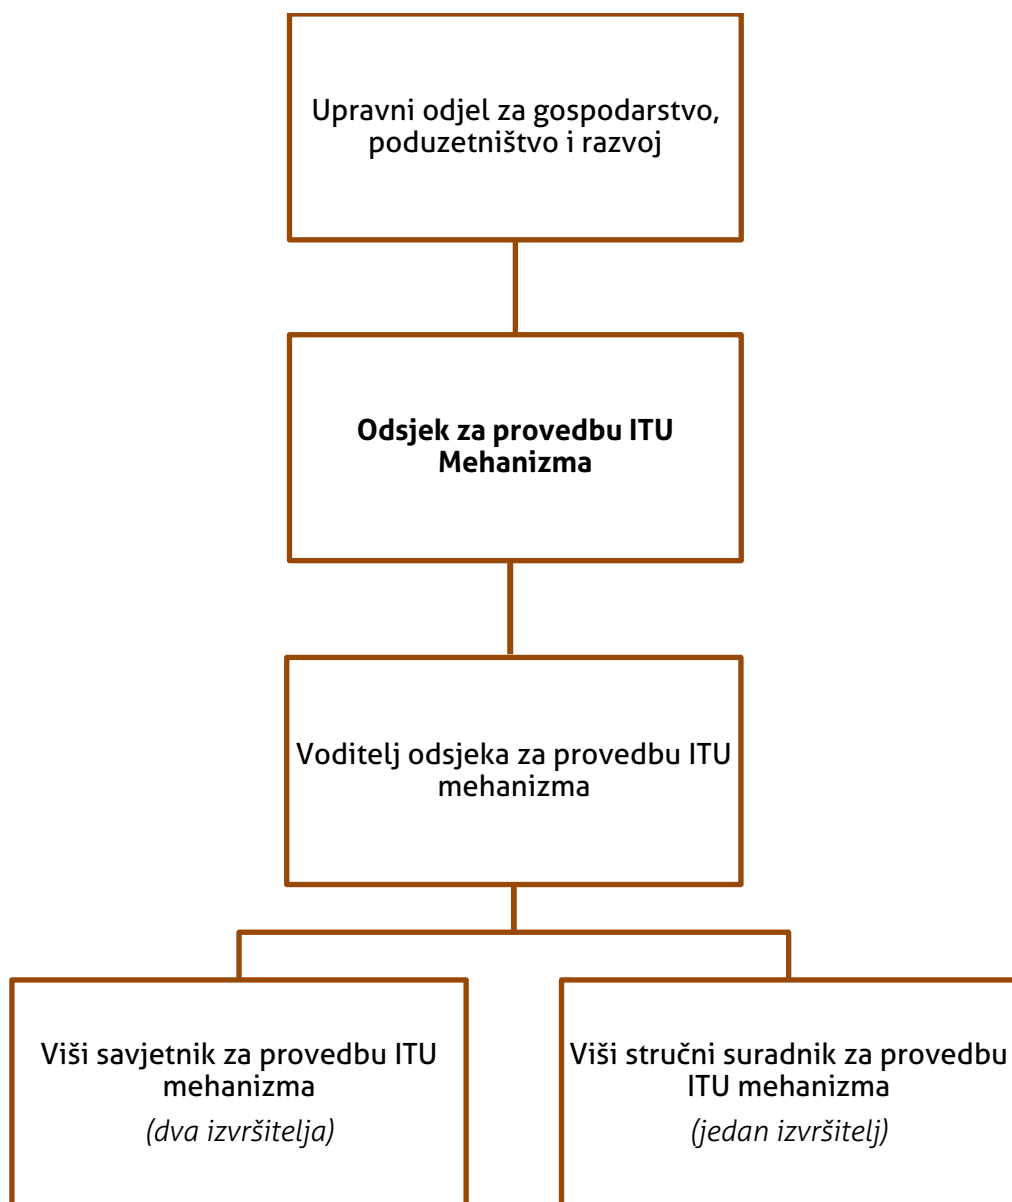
Upravni odjel za gospodarstvo, poduzetništvo i razvoj

**Odsjek za provedbu ITU Mehanizma**

Voditelj odsjeka za provedbu ITU mehanizma

Viši savjetnik za provedbu ITU mehanizma
*(dva izvršitelja)*

Viši stručni suradnik za provedbu ITU mehanizma
*(jedan izvršitelj)*